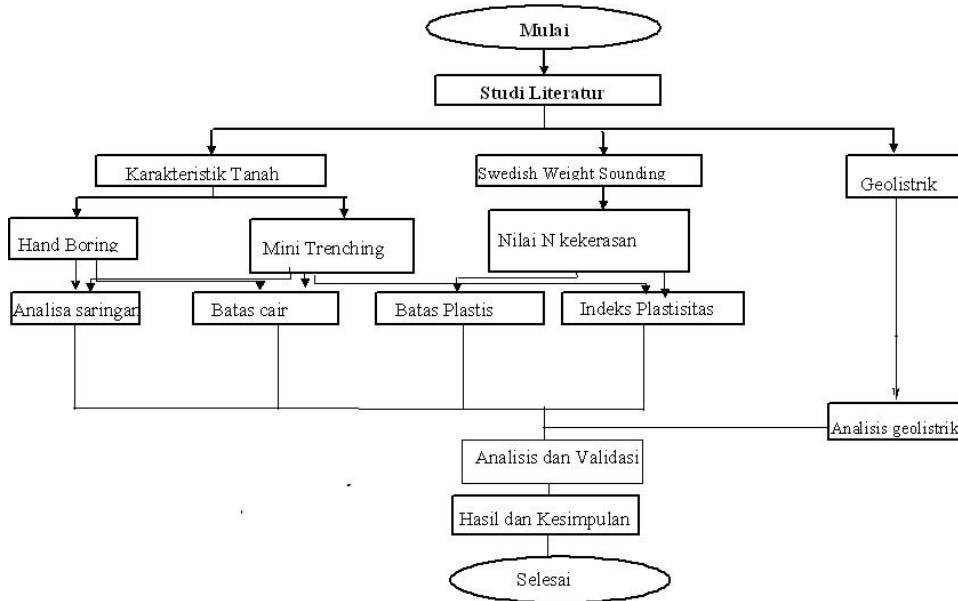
Mulai

Studi Literatur

Karakteristik Tanah

Swedish Weight Sounding

Geolistrik

Hand Boring

Mini Trenching

Nilai N kekerasan

Analisa saringan

Batas cair

Batas Plastis

Indeks Plastisitas

Analisis geolistrik

Analisis dan Validasi

Hasil dan Kesimpulan

Selesai